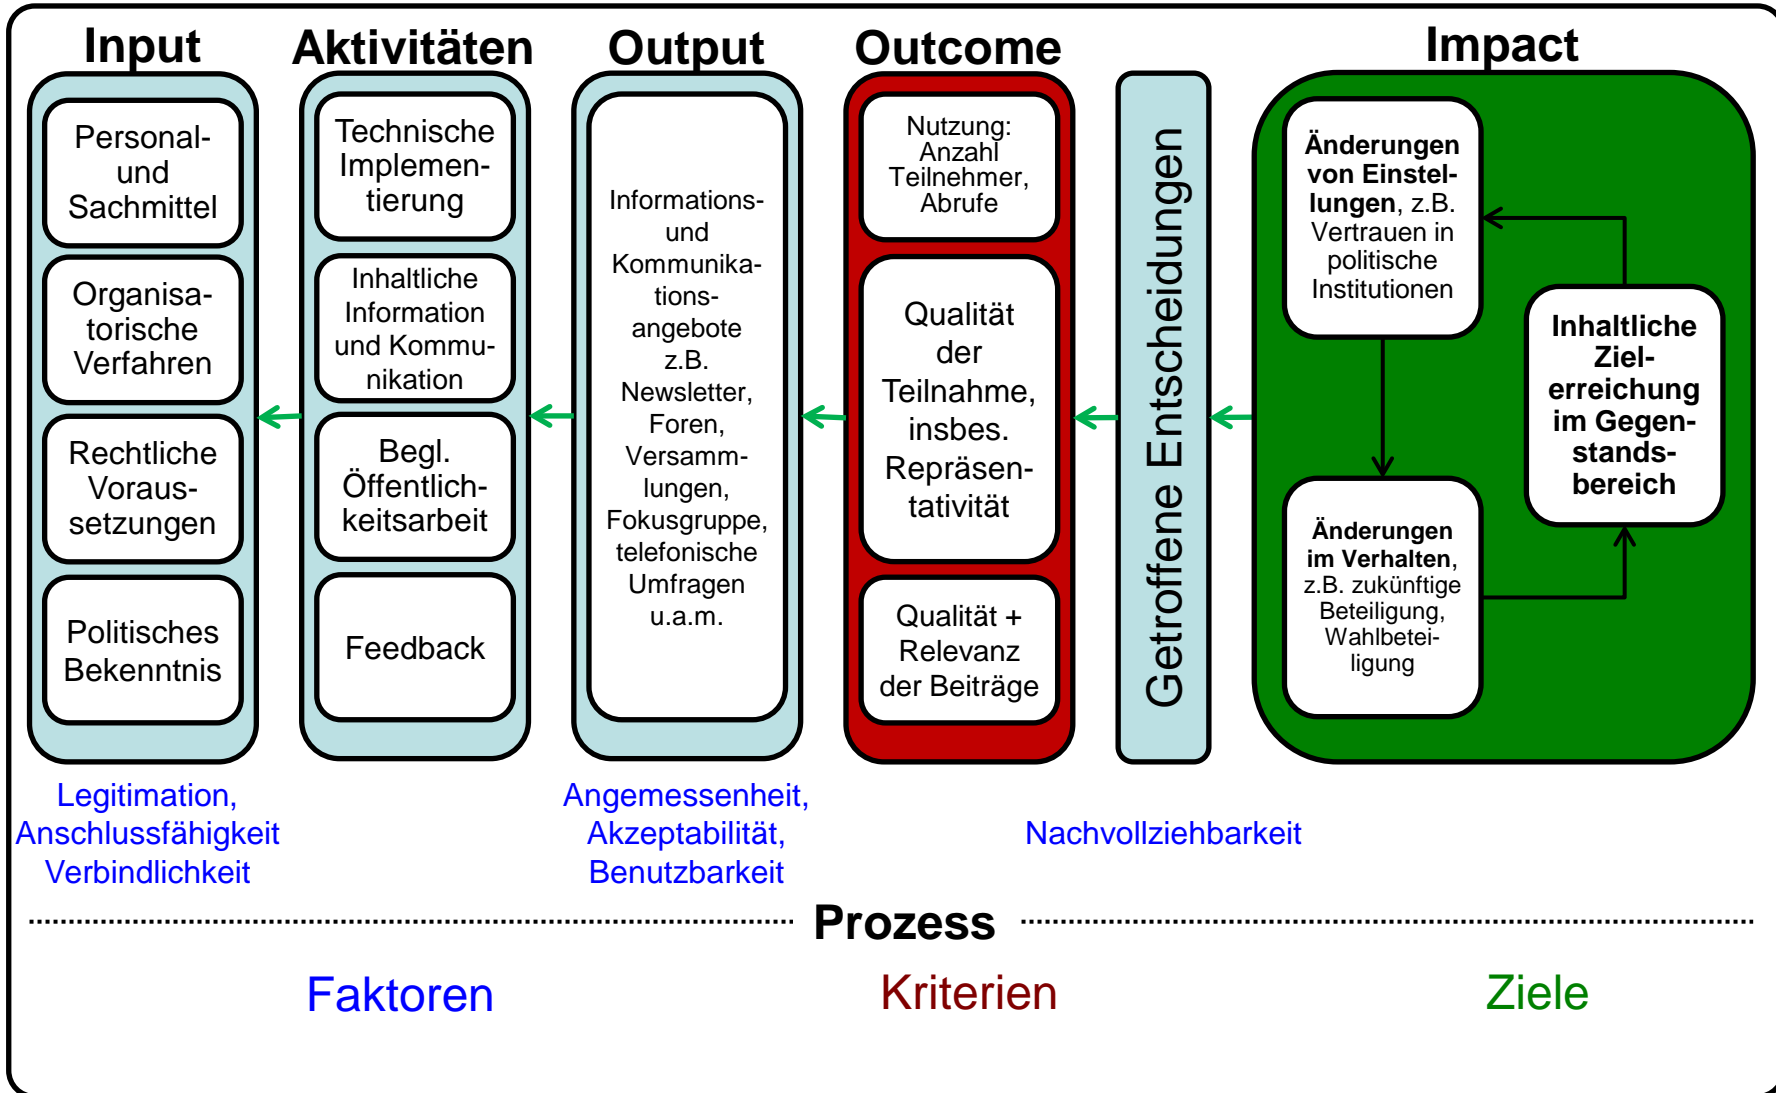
Input

Personal- und Sachmittel

Organisatorische Verfahren

Rechtliche Voraussetzungen

Politisches Bekenntnis

Aktivitäten

Technische Implementierung

Inhaltliche Information und Kommunikation

Begl. Öffentlichkeitsarbeit

Feedback

Output

Informations- und Kommunikationsangebote z.B. Newsletter, Foren, Versammlungen, Fokusgruppe, telefonische Umfragen u.a.m.

Outcome

Nutzung: Anzahl Teilnehmer, Abrufe

Qualität der Teilnahme, insbes. Repräsentativität

Qualität + Relevanz der Beiträge

Getroffene Entscheidungen

Impact

**Änderungen von Einstellungen**, z.B. Vertrauen in politische Institutionen

**Inhaltliche Zielerreichung im Gegenstandsbereich**

**Änderungen im Verhalten**, z.B. zukünftige Beteiligung, Wahlbeteiligung

Legitimation, Anschlussfähigkeit Verbindlichkeit

Angemessenheit, Akzeptabilität, Benutzbarkeit

Nachvollziehbarkeit

Prozess

Faktoren

Kriterien

Ziele